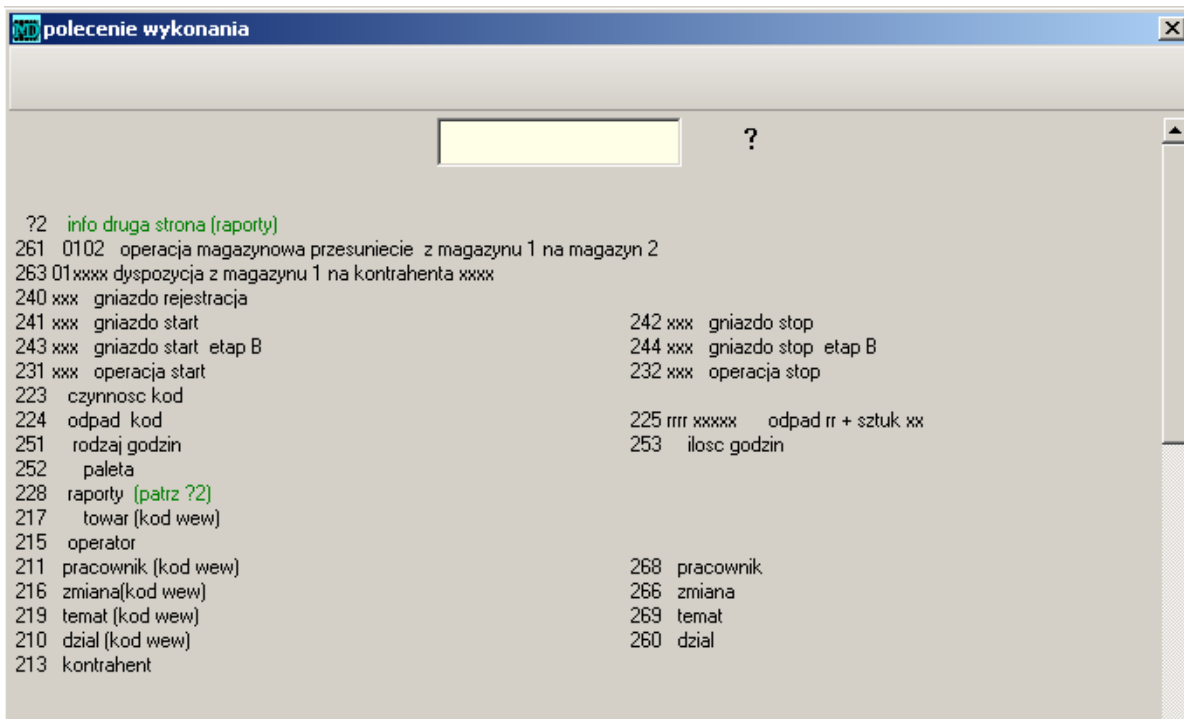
polecenie wykonania

?

?2 info druga strona (raporty)
261 0102 operacja magazynowa przesuniecie z magazynu 1 na magazyn 2
263 01xxxx dyspozycja z magazynu 1 na kontrahenta xxxx
240 xxx gniazdo rejestracja
241 xxx gniazdo start
243 xxx gniazdo start etap B
231 xxx operacja start
223 czynnosc kod
224 odpad kod
251 rodzaj godzin
252 paleta
228 raporty (patrz ?2)
217 towar (kod wew)
215 operator
211 pracownik (kod wew)
216 zmiana(kod wew)
219 temat (kod wew)
210 dzial (kod wew)
213 kontrahent

242 xxx gniazdo stop
244 xxx gniazdo stop etap B
232 xxx operacja stop
225 rrrr xxxxx odpad rr + sztuk xx
253 ilosc godzin
268 pracownik
266 zmiana
269 temat
260 dzial